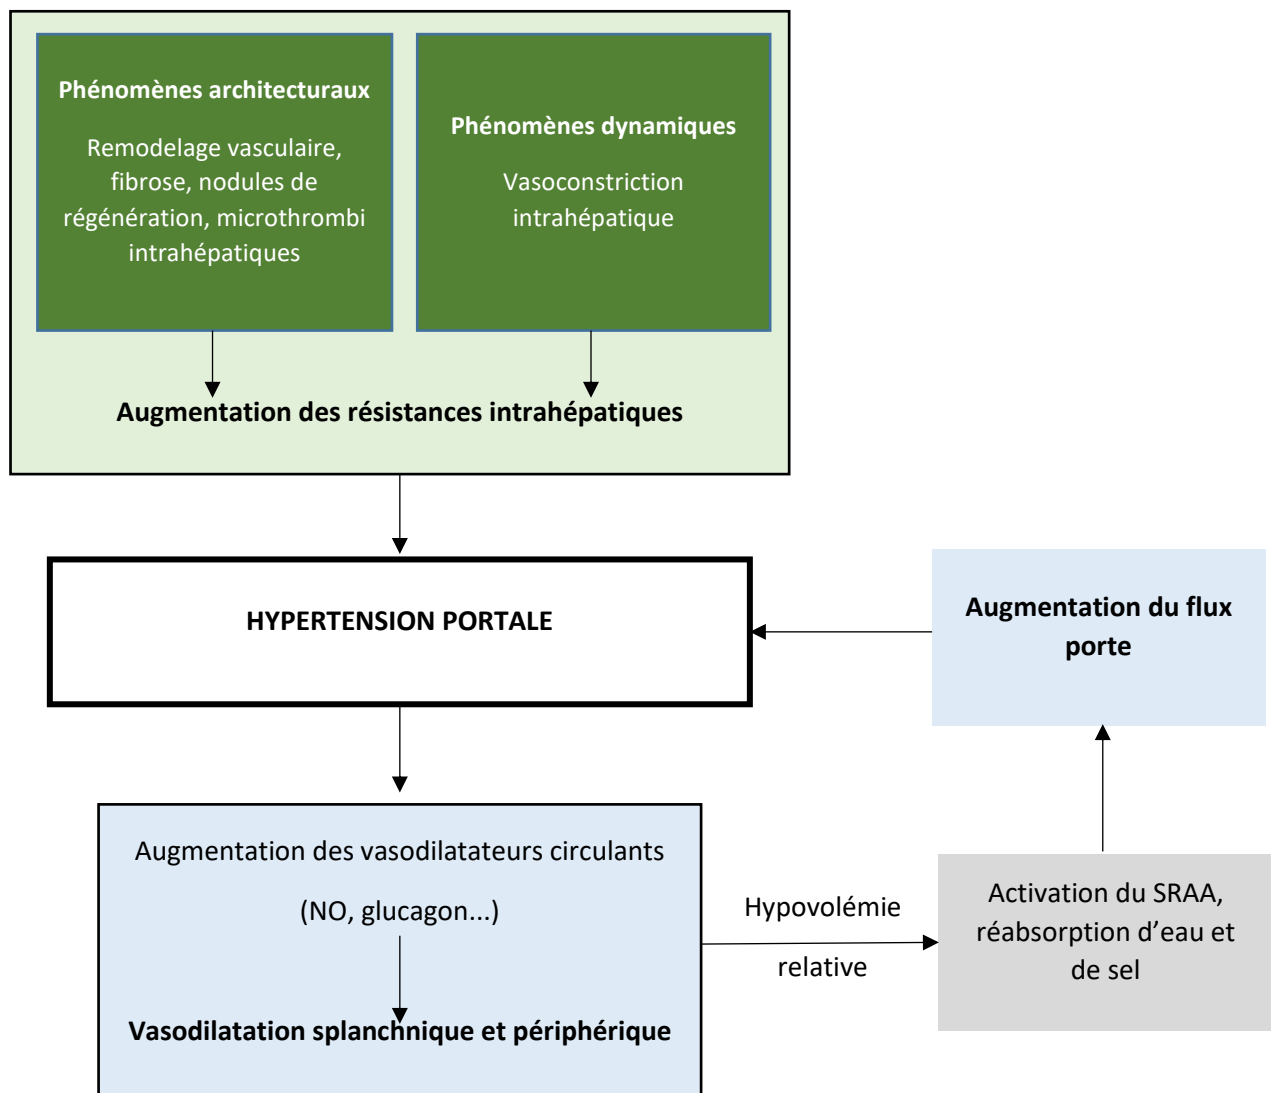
Phénomènes architecturaux

Remodelage vasculaire, fibrose, nodules de régénération, microthrombi intrahépatiques

Phénomènes dynamiques

Vasoconstriction intrahépatique

Augmentation des résistances intrahépatiques

HYPERTENSION PORTALE

Augmentation du flux porte

Augmentation des vasodilatateurs circulants

(NO, glucagon...)

Vasodilatation splanchnique et périphérique

Hypovolémie relative

Activation du SRAA, réabsorption d'eau et de sel